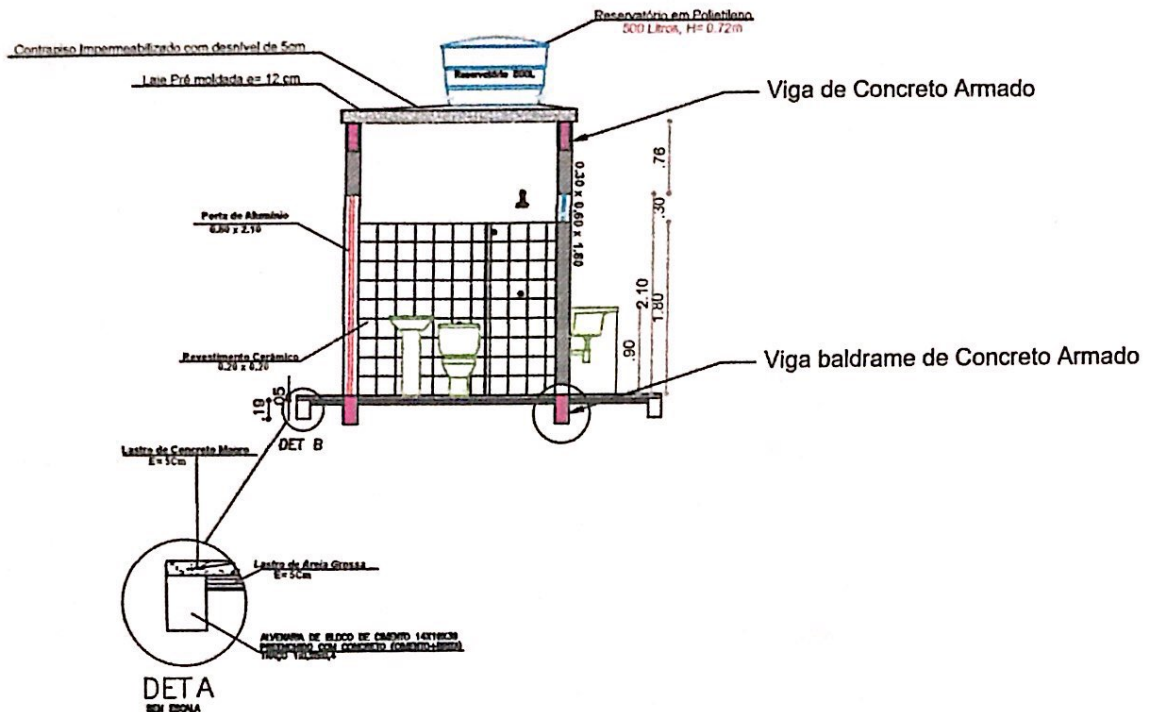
Reservatório em Polietileno
500 Litros, H= 0.72m

Contrapiso Impermeabilizado com desnível de 5cm

Laje Pré moldada e= 12 cm

Reservatório 500L

Viga de Concreto Armado

.76

0.30 x 0.60 x 1.80

.30

Porta de Alumínio
0.80 x 2.10

2.10

1.80

.90

Revestimento Cerâmico
0.20 x 0.20

Viga baldrame de Concreto Armado

.05

.19

DET B

Lastro de Concreto Magro
E= 5Cm

Lastro de Areia Grossa
E= 5Cm

ALVENARIA DE BLOCO DE CIMENTO 14X19X39 PREENCHIDO COM CONCRETO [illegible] TRAÇO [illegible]

DET A
SEM ESCALA